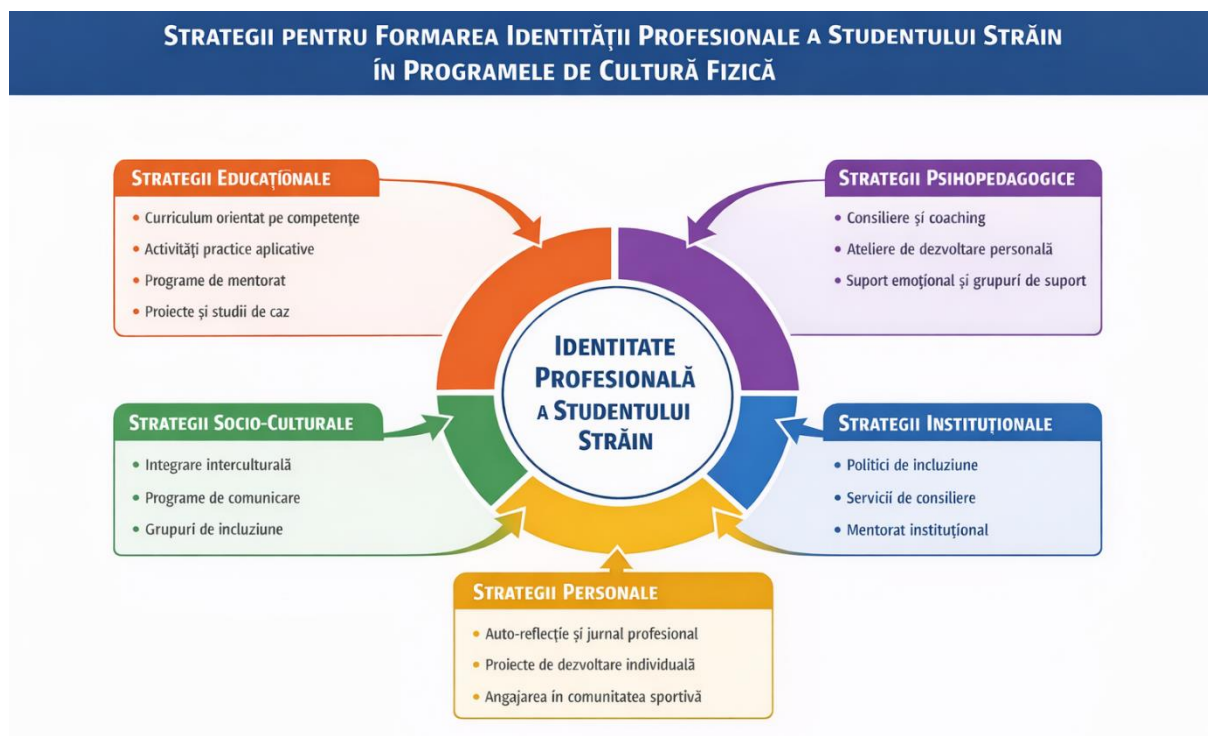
STRATEGII PENTRU FORMAREA IDENTITĂȚII PROFESIONALE A STUDENTULUI STRĂIN ÎN PROGRAMELE DE CULTURĂ FIZICĂ

STRATEGII EDUCAȚIONALE
• Curriculum orientat pe competențe
• Activități practice aplicative
• Programe de mentorat
• Proiecte și studii de caz

STRATEGII PSIHOPEDAGOGICE
• Consiliere și coaching
• Ateliere de dezvoltare personală
• Suport emoțional și grupuri de suport

IDENTITATE PROFESIONALĂ A STUDENTULUI STRĂIN

STRATEGII SOCIO-CULTURALE
• Integrare interculturală
• Programe de comunicare
• Grupuri de incluziune

STRATEGII INSTITUȚIONALE
• Politici de incluziune
• Servicii de consiliere
• Mentorat instituțional

STRATEGII PERSONALE
• Auto-reflecție și jurnal profesional
• Proiecte de dezvoltare individuală
• Angajarea în comunitatea sportivă